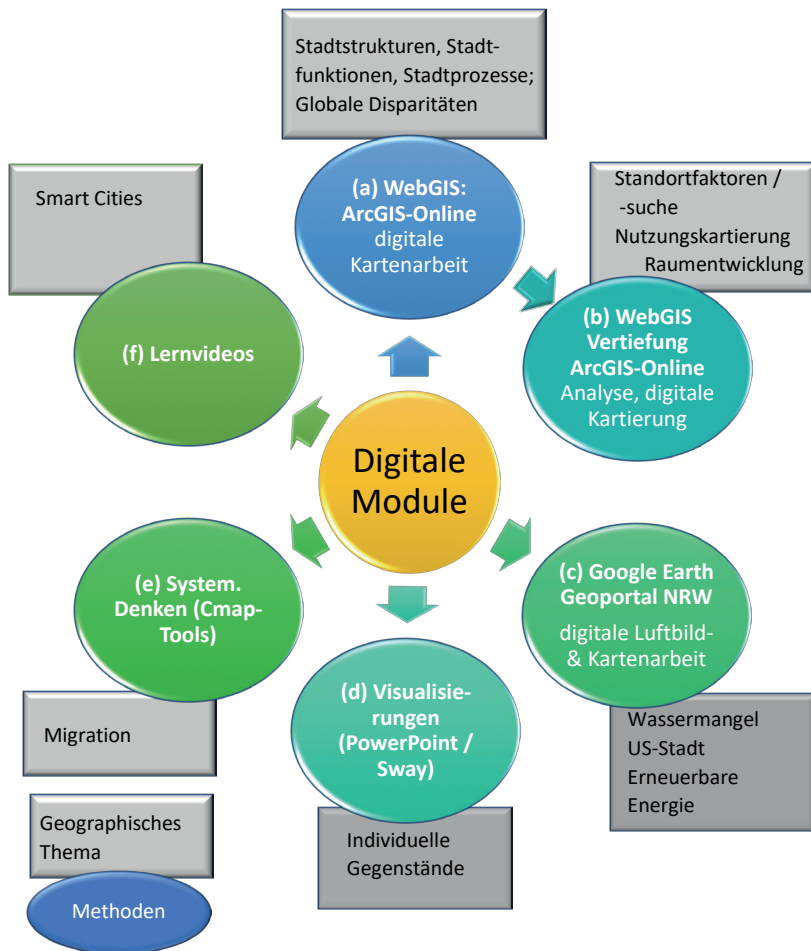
Stadtstrukturen, Stadtfunktionen, Stadtprozesse; Globale Disparitäten

Smart Cities

(a) WebGIS: ArcGIS-Online digitale Kartenarbeit

Standortfaktoren / -suche Nutzungskartierung Raumentwicklung

(f) Lernvideos

(b) WebGIS Vertiefung ArcGIS-Online Analyse, digitale Kartierung

Digitale Module

(e) System. Denken (Cmap-Tools)

(c) Google Earth Geoportal NRW digitale Luftbild- & Kartenarbeit

(d) Visualisierungen (PowerPoint / Sway)

Migration

Wassermangel US-Stadt Erneuerbare Energie

Geographisches Thema

Individuelle Gegenstände

Methoden